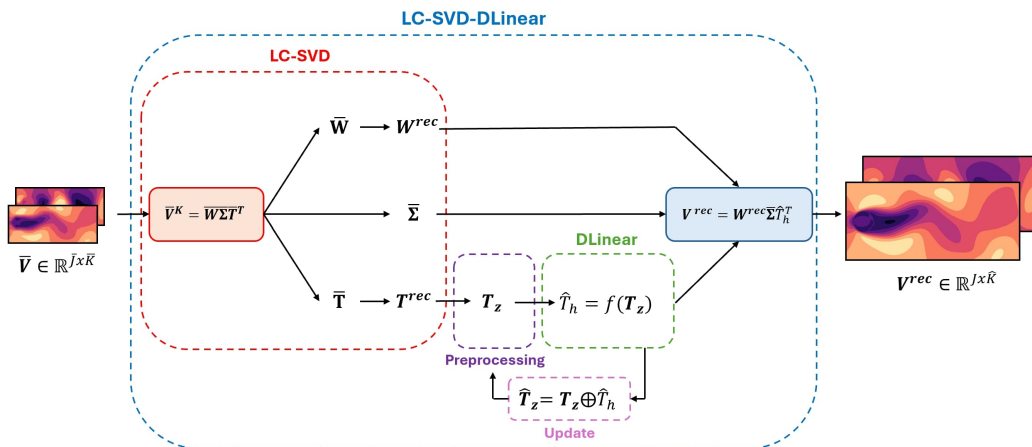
LC-SVD-DLinear

LC-SVD

$\overline{\boldsymbol{W}}$ $\boldsymbol{W^{rec}}$

$\overline{\boldsymbol{V}}^{\boldsymbol{K}} = \overline{\boldsymbol{W\Sigma T^{T}}}$

$\overline{\boldsymbol{\Sigma}}$

$\boldsymbol{V^{rec}} = \boldsymbol{W^{rec}}\overline{\boldsymbol{\Sigma}}\hat{T}_h^T$

$\overline{\boldsymbol{V}} \in \mathbb{R}^{\bar{J}x\bar{K}}$

DLinear

$\overline{\boldsymbol{T}}$ $\boldsymbol{T^{rec}}$ $\boldsymbol{T_z}$ $\hat{T}_h = f(\boldsymbol{T_z})$

$\boldsymbol{V^{rec}} \in \mathbb{R}^{Jx\hat{K}}$

Preprocessing

$\hat{\boldsymbol{T}}_{\boldsymbol{z}} = \boldsymbol{T_z} \oplus \hat{T}_h$

Update